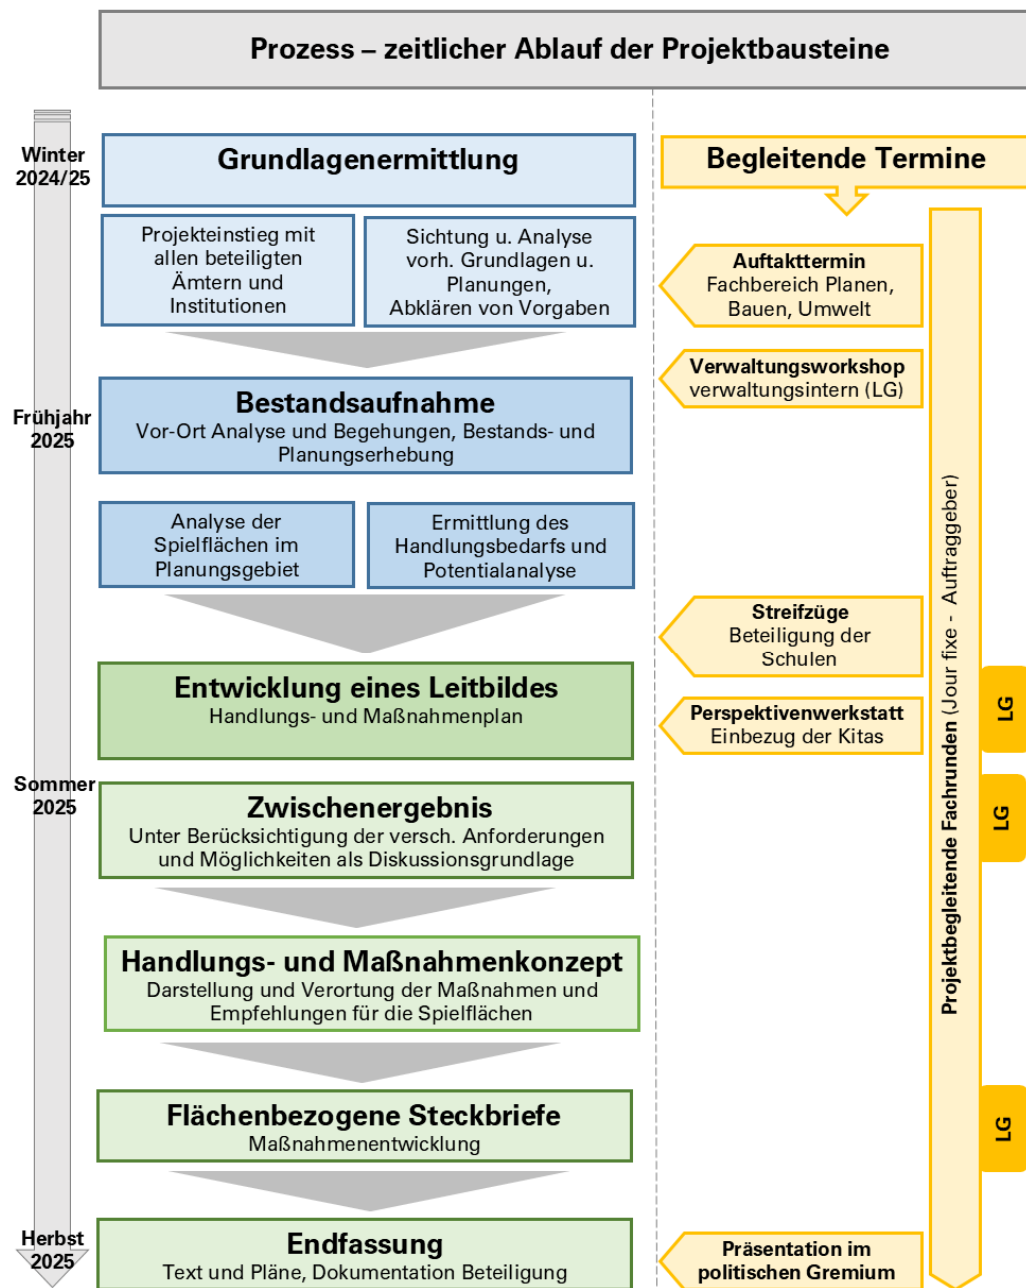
Prozess – zeitlicher Ablauf der Projektbausteine

Winter 2024/25

Grundlagenermittlung

Projekteinstieg mit allen beteiligten Ämtern und Institutionen

Sichtung u. Analyse vorh. Grundlagen u. Planungen, Abklären von Vorgaben

Frühjahr 2025

Bestandsaufnahme
Vor-Ort Analyse und Begehungen, Bestands- und Planungserhebung

Analyse der Spielflächen im Planungsgebiet

Ermittlung des Handlungsbedarfs und Potentialanalyse

Entwicklung eines Leitbildes
Handlungs- und Maßnahmenplan

Sommer 2025

Zwischenergebnis
Unter Berücksichtigung der versch. Anforderungen und Möglichkeiten als Diskussionsgrundlage

Handlungs- und Maßnahmenkonzept
Darstellung und Verortung der Maßnahmen und Empfehlungen für die Spielflächen

Flächenbezogene Steckbriefe
Maßnahmenentwicklung

Herbst 2025

Endfassung
Text und Pläne, Dokumentation Beteiligung

Begleitende Termine

Auftakttermin
Fachbereich Planen, Bauen, Umwelt

Verwaltungsworkshop
verwaltungsintern (LG)

Streifzüge
Beteiligung der Schulen

Perspektivenwerkstatt
Einbezug der Kitas

Präsentation im politischen Gremium

Projektbegleitende Fachrunden (Jour fixe - Auftraggeber)

LG

LG

LG